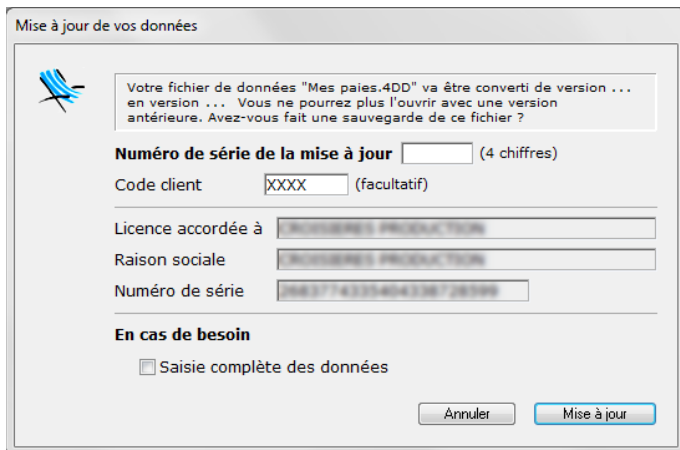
Mise à jour de vos données

Votre fichier de données "Mes paies.4DD" va être converti de version ... en version ... Vous ne pourrez plus l'ouvrir avec une version antérieure. Avez-vous fait une sauvegarde de ce fichier ?

Numéro de série de la mise à jour (4 chiffres)

Code client XXXX (facultatif)

Licence accordée à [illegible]

Raison sociale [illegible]

Numéro de série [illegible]

En cas de besoin

Saisie complète des données

Annuler

Mise à jour